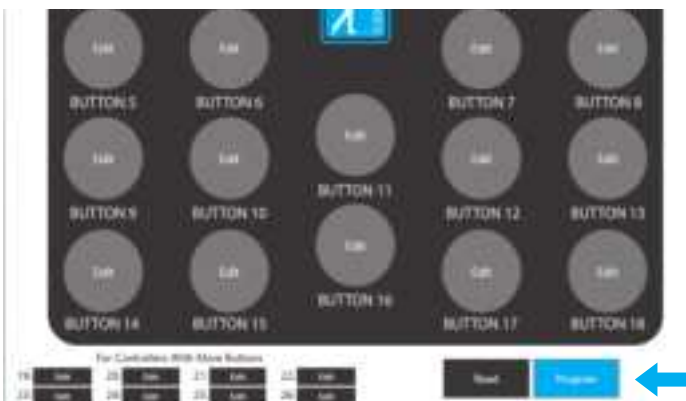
Edit
BUTTON 5
Edit
BUTTON 6
Edit
BUTTON 7
Edit
BUTTON 8
Edit
BUTTON 11
Edit
BUTTON 9
Edit
BUTTON 10
Edit
BUTTON 12
Edit
BUTTON 13
Edit
BUTTON 16
Edit
BUTTON 14
Edit
BUTTON 15
Edit
BUTTON 17
Edit
BUTTON 18

For Controllers With More Buttons
19 Edit 20 Edit 21 Edit 22 Edit
23 Edit 24 Edit 25 Edit 26 Edit

Reset
Program